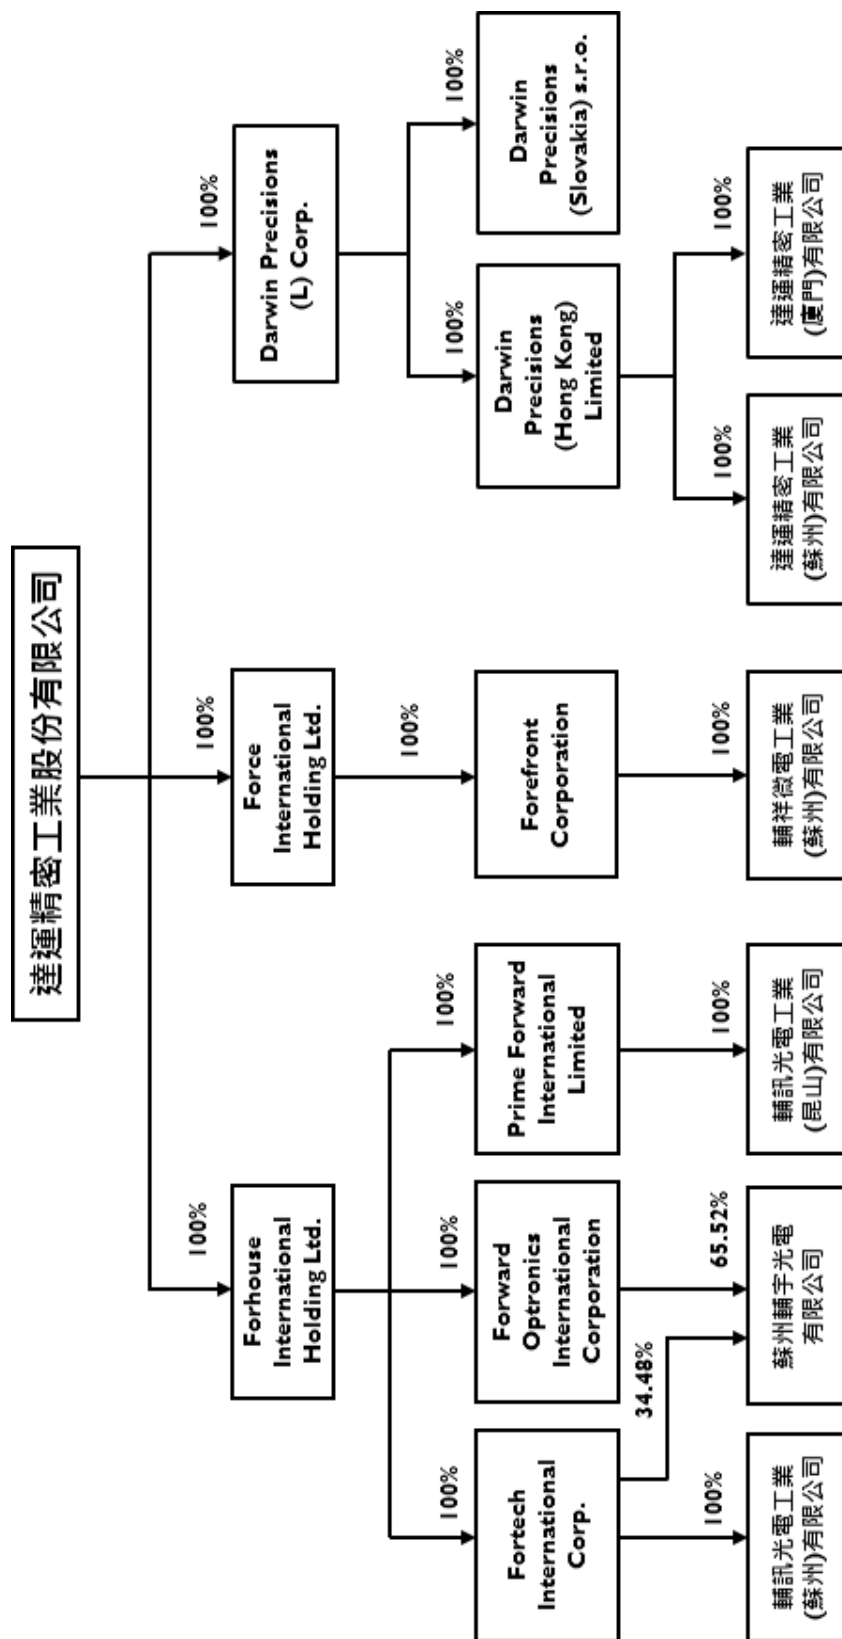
達運精密工業股份有限公司

100%
Darwin Precisions (L) Corp.

100%
Darwin Precisions (Slovakia) s.r.o.

100%
Darwin Precisions (Hong Kong) Limited

100%
達運精密工業(廈門)有限公司

100%
達運精密工業(蘇州)有限公司

100%
Force International Holding Ltd.

100%
Forefront Corporation

100%
輔祥微電工業(蘇州)有限公司

100%
Forhouse International Holding Ltd.

100%
Prime Forward International Limited

100%
輔訊光電工業(昆山)有限公司

100%
Forward Optronics International Corporation

65.52%
蘇州輔宇光電有限公司

34.48%

100%
Fortech International Corp.

100%
輔訊光電工業(蘇州)有限公司